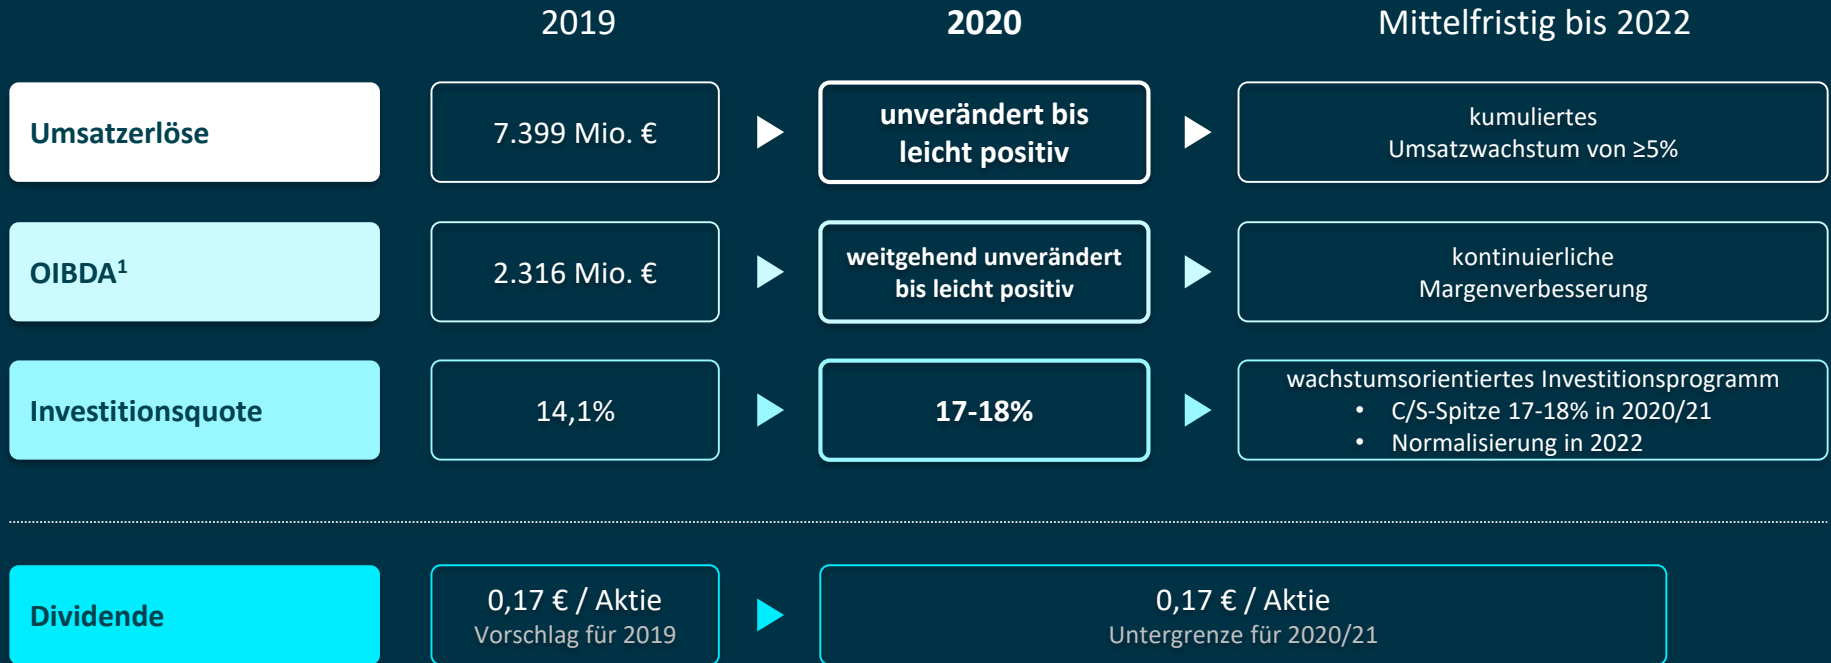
| | 2019 | 2020 | Mittelfristig bis 2022 |
|---|---|---|---|
| Umsatzerlöse | 7.399 Mio. € | unverändert bis leicht positiv | kumuliertes Umsatzwachstum von ≥5% |
| OIBDA$^1$ | 2.316 Mio. € | weitgehend unverändert bis leicht positiv | kontinuierliche Margenverbesserung |
| Investitionsquote | 14,1% | 17-18% | wachstumsorientiertes Investitionsprogramm<br>• C/S-Spitze 17-18% in 2020/21<br>• Normalisierung in 2022 |

| | | |
|---|---|---|
| Dividende | 0,17 € / Aktie<br>Vorschlag für 2019 | 0,17 € / Aktie<br>Untergrenze für 2020/21 |